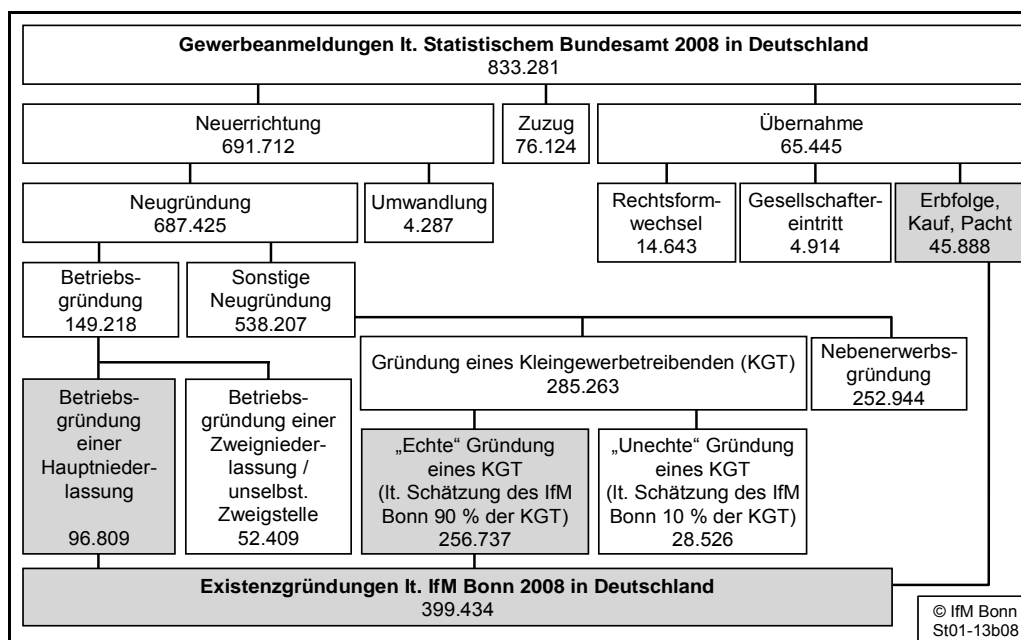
**Gewerbeanmeldungen lt. Statistischem Bundesamt 2008 in Deutschland**
833.281

Neuerrichtung
691.712

Zuzug
76.124

Übernahme
65.445

Neugründung
687.425

Umwandlung
4.287

Rechtsformwechsel
14.643

Gesellschaftereintritt
4.914

Erbfolge, Kauf, Pacht
45.888

Betriebsgründung
149.218

Sonstige Neugründung
538.207

Gründung eines Kleingewerbetreibenden (KGT)
285.263

Nebenerwerbsgründung
252.944

Betriebsgründung einer Hauptniederlassung

96.809

Betriebsgründung einer Zweigniederlassung / unselbst. Zweigstelle
52.409

„Echte“ Gründung eines KGT (lt. Schätzung des IfM Bonn 90 % der KGT)
256.737

„Unechte“ Gründung eines KGT (lt. Schätzung des IfM Bonn 10 % der KGT)
28.526

**Existenzgründungen lt. IfM Bonn 2008 in Deutschland**
399.434

© IfM Bonn
St01-13b08